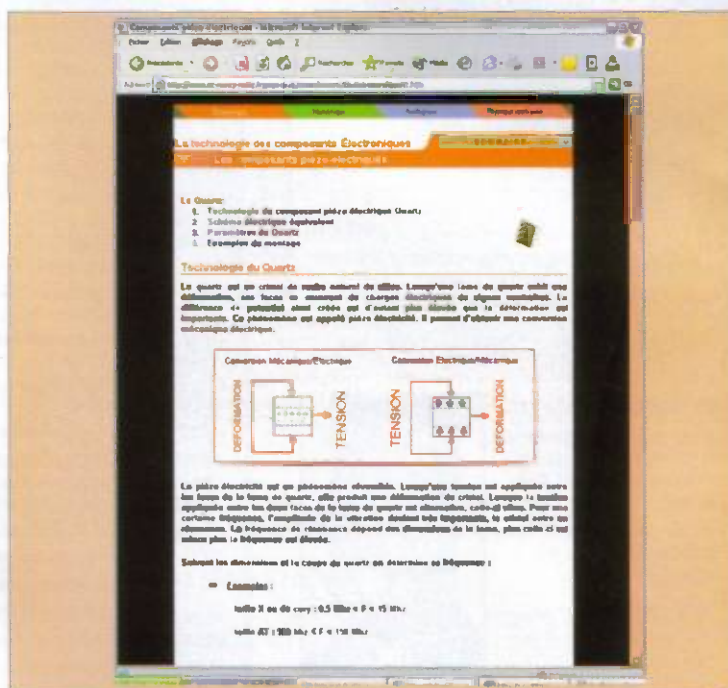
Composants piézo électriques - Microsoft Internet Explorer

Fichier Edition Affichage Favoris Outils ?

Précédente Rechercher Favoris Média

Adresse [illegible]

Électronique Mécanique Numérique Physique appliquée

La technologie des composants Électroniques

Les composants piezo-électriques

Le Quartz
1. Technologie du composant piézo électrique Quartz
2. Schéma électrique équivalent
3. Paramètres du Quartz
4. Exemples de montage

Technologie du Quartz

Le quartz est un cristal de roche naturel de silice. Lorsqu'une lame de quartz subit une déformation, ses faces se couvrent de charges électriques de signes contraires. La différence de potentiel ainsi créée est d'autant plus élevée que la déformation est importante. Ce phénomène est appelé piézo électricité. Il permet d'obtenir une conversion mécanique électrique.

Conversion Mécanique/Électrique

Conversion Électrique/Mécanique

DÉFORMATION

TENSION

TENSION

DÉFORMATION

La piézo électricité est un phénomène réversible. Lorsqu'une tension est appliquée entre les faces de la lame de quartz, elle produit une déformation du cristal. Lorsque la tension appliquée entre les deux faces de la lame de quartz est alternative, celle-ci vibre. Pour une certaine fréquence, l'amplitude de la vibration devient très importante, le cristal entre en résonance. La fréquence de résonance dépend des dimensions de la lame, plus celle-ci est mince plus la fréquence est élevée.

Suivant les dimensions et la coupe du quartz on détermine sa fréquence :

Exemples :

taille X ou de curry : 0,5 Mhz < F < 15 Mhz

taille AT : 300 khz < F < 150 Mhz